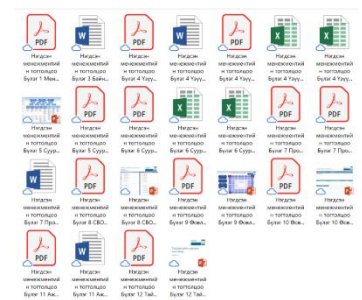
PDF
Нэгдсэн менежментийн төлөвлөгөө Бүлэг 1 Мен...

W
Нэгдсэн менежментийн төлөвлөгөө Бүлэг 3 Байгаль...

PDF
Нэгдсэн менежментийн төлөвлөгөө Бүлэг 3 Байгаль...

W
Нэгдсэн менежментийн төлөвлөгөө Бүлэг 4 Усу...

PDF
Нэгдсэн менежментийн төлөвлөгөө Бүлэг 4 Усу...

X
Нэгдсэн менежментийн төлөвлөгөө Бүлэг 4 Усу...

X
Нэгдсэн менежментийн төлөвлөгөө Бүлэг 4 Усу...

Нэгдсэн менежментийн төлөвлөгөө Бүлэг 5 Суур...

PDF
Нэгдсэн менежментийн төлөвлөгөө Бүлэг 5 Суур...

PDF
Нэгдсэн менежментийн төлөвлөгөө Бүлэг 6 Суур...

X
Нэгдсэн менежментийн төлөвлөгөө Бүлэг 6 Суур...

X
Нэгдсэн менежментийн төлөвлөгөө Бүлэг 6 Суур...

PDF
Нэгдсэн менежментийн төлөвлөгөө Бүлэг 7 Про...

PDF
Нэгдсэн менежментийн төлөвлөгөө Бүлэг 7 Про...

W
Нэгдсэн менежментийн төлөвлөгөө Бүлэг 7 Про...

PDF
Нэгдсэн менежментийн төлөвлөгөө Бүлэг 8 СВО...

Нэгдсэн менежментийн төлөвлөгөө Бүлэг 8 СВО...

PDF
Нэгдсэн менежментийн төлөвлөгөө Бүлэг 9 Фэм...

Нэгдсэн менежментийн төлөвлөгөө Бүлэг 9 Фэм...

PDF
Нэгдсэн менежментийн төлөвлөгөө Бүлэг 10 Фэм...

Нэгдсэн менежментийн төлөвлөгөө Бүлэг 10 Фэм...

PDF
Нэгдсэн менежментийн төлөвлөгөө Бүлэг 11 Аж...

W
Нэгдсэн менежментийн төлөвлөгөө Бүлэг 11 Аж...

PDF
Нэгдсэн менежментийн төлөвлөгөө Бүлэг 12 Тай...

Нэгдсэн менежментийн төлөвлөгөө Бүлэг 12 Тай...